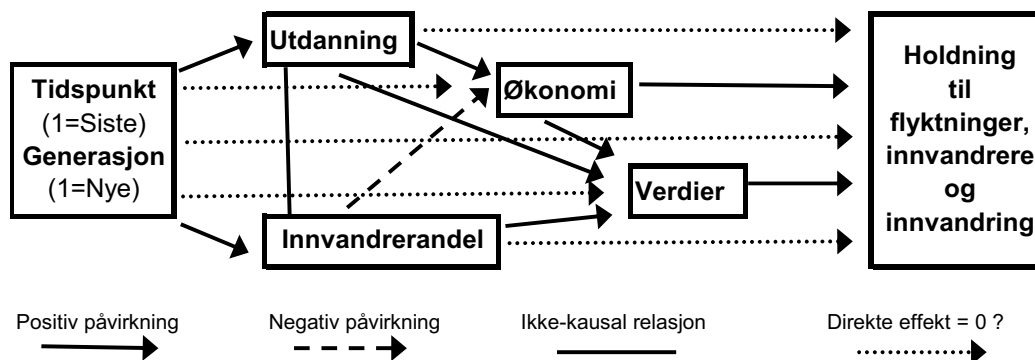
Tidspunkt
(1=Siste)
Generasjon
(1=Nye)

Utdanning

Økonomi

Verdier

Innvandrerandel

Holdning til flyktninger, innvandrere og innvandring

Positiv påvirkning

Negativ påvirkning

Ikke-kausal relasjon

Direkte effekt = 0 ?